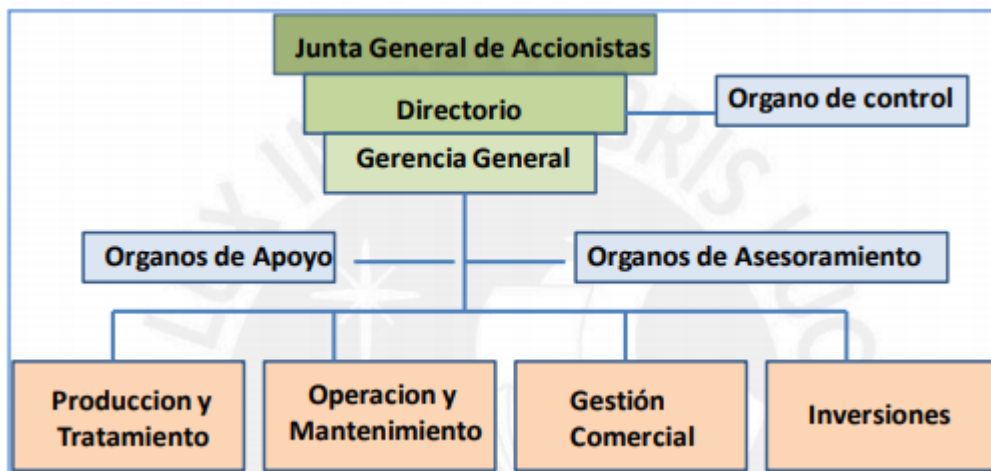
Junta General de Accionistas

Directorio

Organo de control

Gerencia General

Organos de Apoyo

Organos de Asesoramiento

Produccion y Tratamiento

Operacion y Mantenimiento

Gestión Comercial

Inversiones

LUX IN TENEBRIS LUCET